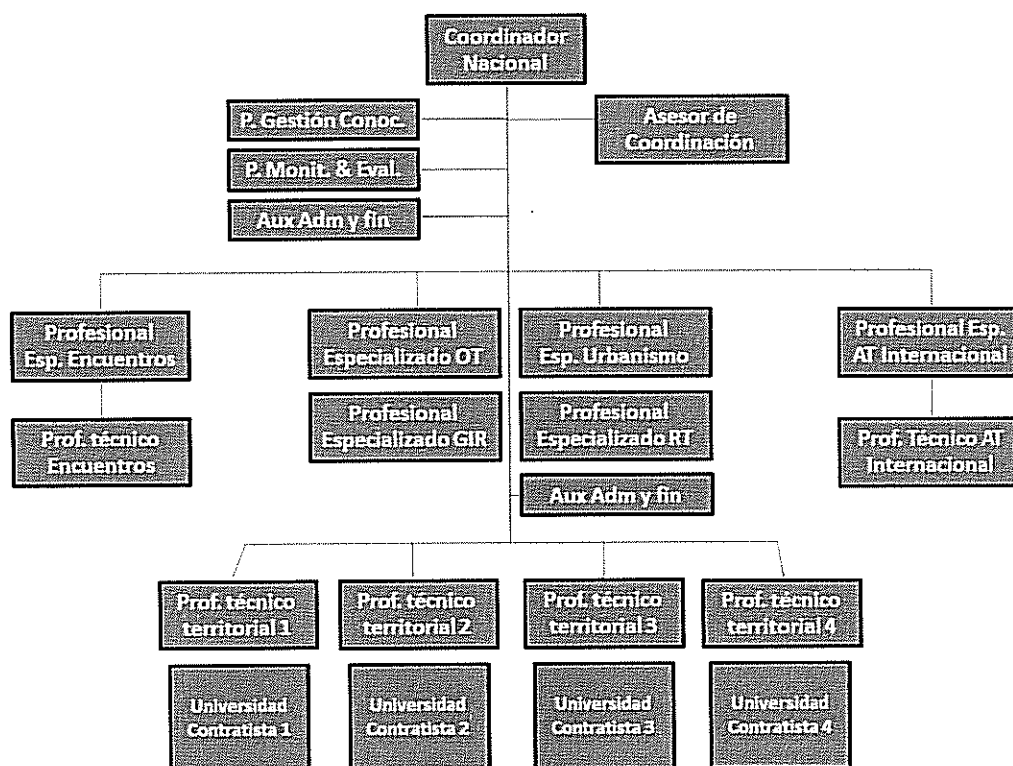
Coordinador Nacional

P. Gestión Conoc.

Asesor de Coordinación

P. Monit. & Eval.

Aux Adm y fin

Profesional Esp. Encuentros

Prof. técnico Encuentros

Profesional Especializado OT

Profesional Especializado GIR

Profesional Esp. Urbanismo

Profesional Especializado RT

Aux Adm y fin

Profesional Esp. AT Internacional

Prof. Técnico AT Internacional

Prof. técnico territorial 1

Prof. técnico territorial 2

Prof. técnico territorial 3

Prof. técnico territorial 4

Universidad Contratista 1

Universidad Contratista 2

Universidad Contratista 3

Universidad Contratista 4